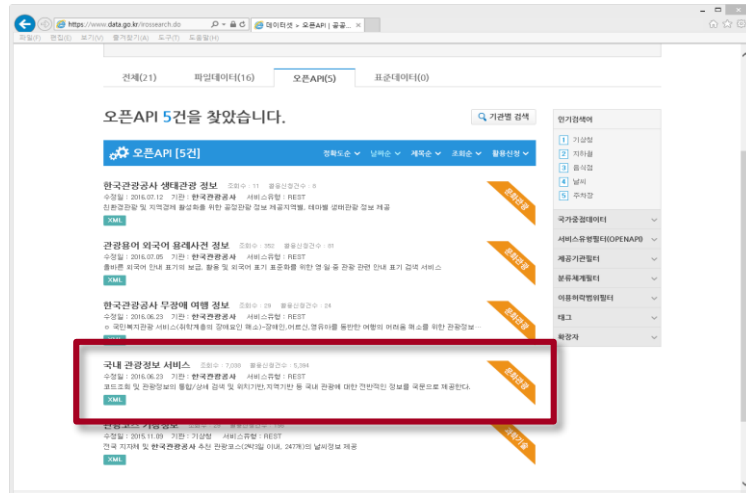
https://www.data.go.kr/lrosearch.do
데이터셋 > 오픈API | 공공... ×
파일(F) 편집(E) 보기(V) 즐겨찾기(A) 도구(T) 도움말(H)

전체(21) 파일데이터(16) 오픈API(5) 표준데이터(0)

오픈API 5건을 찾았습니다.

기관별 검색

오픈API [5건]
정확도순 날짜순 제목순 조회순 활용신청순

한국관광공사 생태관광 정보 조회수 : 11 활용신청건수 : 8
수정일 : 2016.07.12 기관 : 한국관광공사 서비스유형 : REST
친환경관광 및 지역경제 활성화를 위한 공공관광 정보 제공지역별, 테마별 생태관광 정보 제공
XML
문화관광

관광용어 외국어 용례사전 정보 조회수 : 352 활용신청건수 : 89
수정일 : 2016.07.05 기관 : 한국관광공사 서비스유형 : REST
올바른 외국어 표기의 보급, 활용 및 외국어 표기 표준화를 위한 영 일 중 관광 관련 안내 표기 검색 서비스
XML
문화관광

한국관광공사 무장애 여행 정보 조회수 : 28 활용신청건수 : 24
수정일 : 2016.06.23 기관 : 한국관광공사 서비스유형 : REST
○ 국민복지관광 서비스(취약계층의 장애요인 해소)-장애인,어르신,영유아를 동반한 여행의 어려움 해소를 위한 관광정보...
XML
문화관광

국내 관광정보 서비스 조회수 : 7,080 활용신청건수 : 5,394
수정일 : 2016.06.23 기관 : 한국관광공사 서비스유형 : REST
코드조회 및 관광정보의 통합/상세 검색 및 위치기반, 지역기반 등 국내 관광에 대한 전반적인 정보를 국문으로 제공한다.
XML
문화관광

관광코스 기상정보 조회수 : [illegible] 활용신청건수 : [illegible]
수정일 : 2015.11.09 기관 : 기상청 서비스유형 : REST
전국 지자체 및 한국관광공사 추천 관광코스(2423일 이내, 247개)의 날씨정보 제공
XML
과학기술

인기검색어
1 기상청
2 지하철
3 음식점
4 날씨
5 주차장

국가중점데이터
서비스유형별필터(OPENAPI)
제공기관필터
분류체계필터
이용허락범위필터
태그
확장자